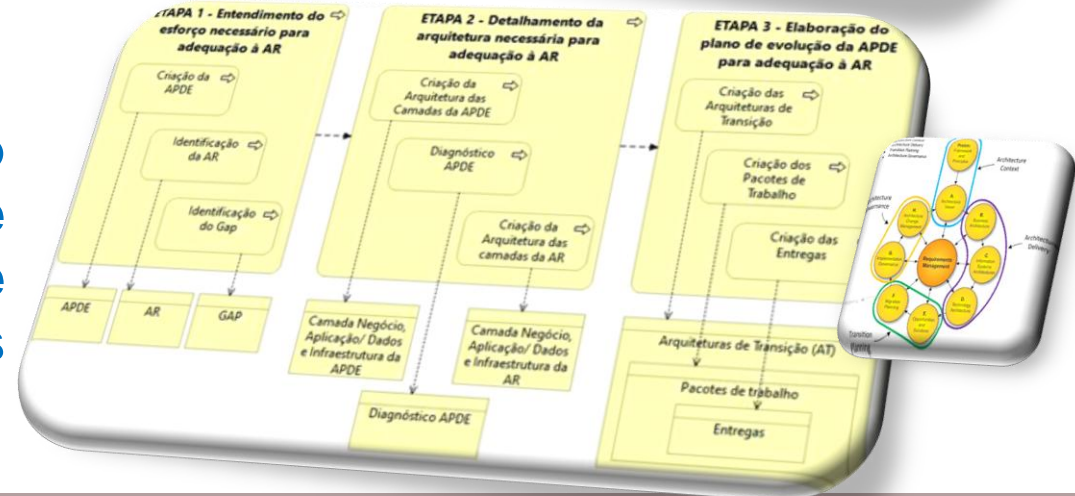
ETAPA 1 - Entendimento do esforço necessário para adequação à AR

Criação da APDE

Identificação da AR

Identificação do Gap

APDE

AR

GAP

ETAPA 2 - Detalhamento da arquitetura necessária para adequação à AR

Criação da Arquitetura das Camadas da APDE

Diagnóstico APDE

Criação da Arquitetura das camadas da AR

Camada Negócio, Aplicação/ Dados e Infraestrutura da APDE

Diagnóstico APDE

Camada Negócio, Aplicação/ Dados e Infraestrutura da AR

ETAPA 3 - Elaboração do plano de evolução da APDE para adequação à AR

Criação das Arquiteturas de Transição

Criação dos Pacotes de Trabalho

Criação das Entregas

Arquiteturas de Transição (AT)

Pacotes de trabalho

Entregas

Architecture Context

Architecture Delivery

Transition Planning

Requirements Management

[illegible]